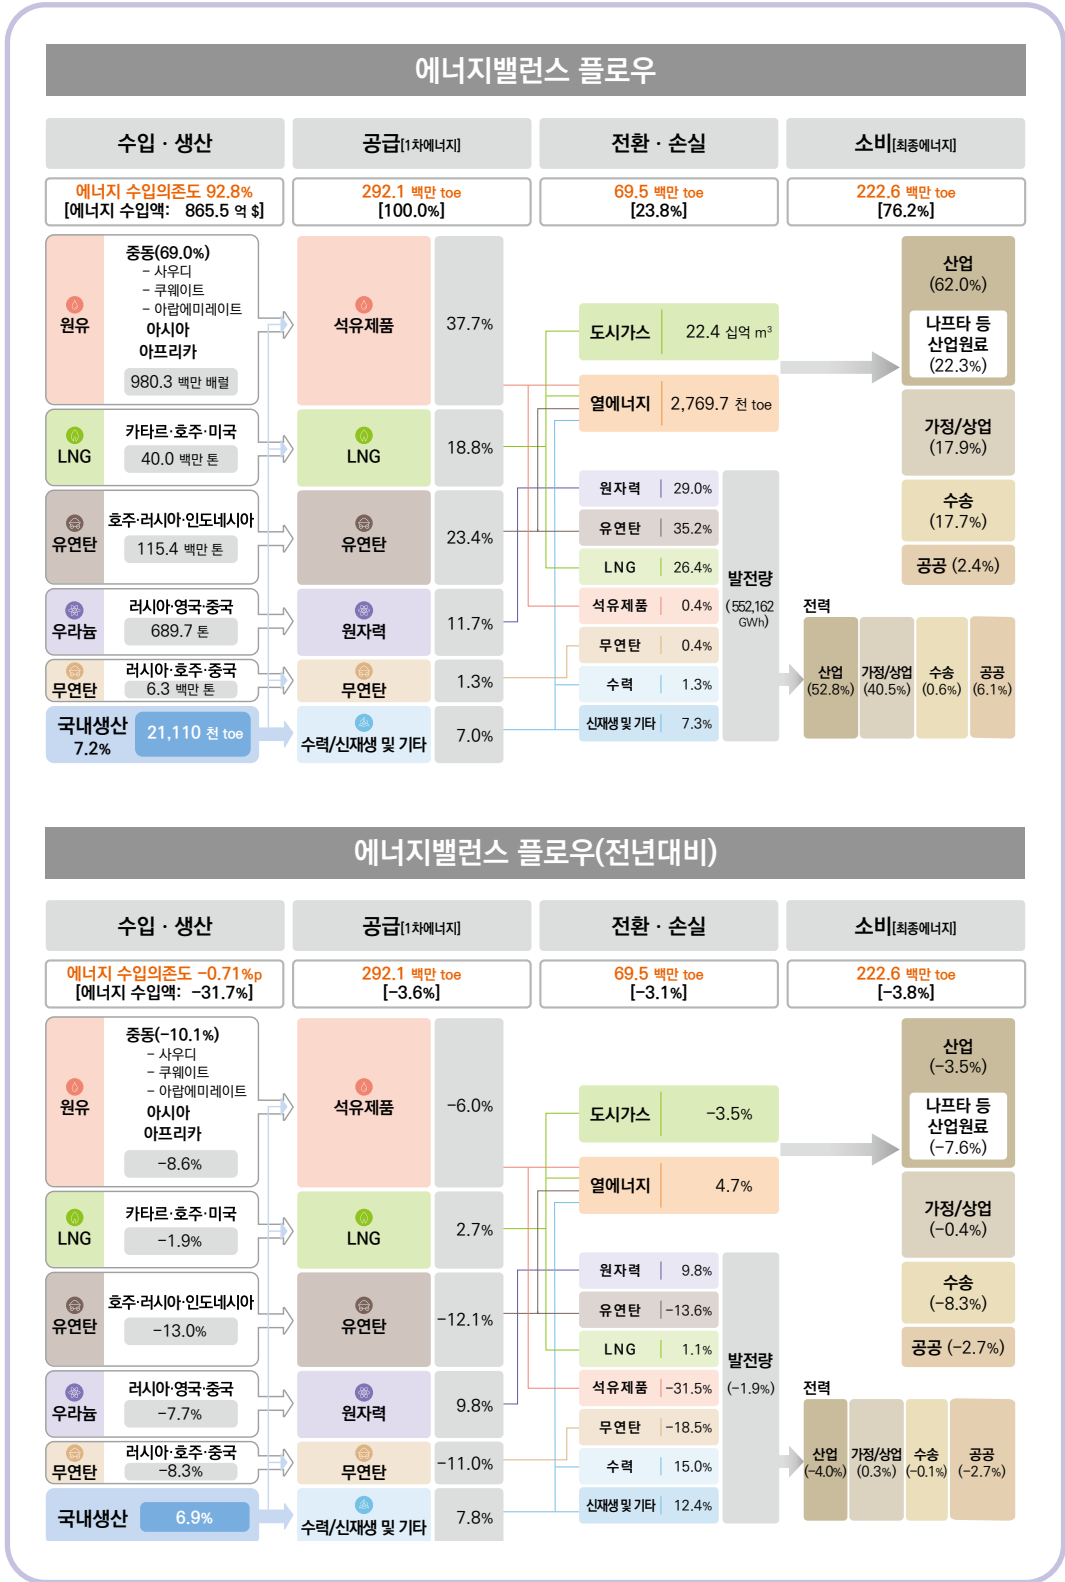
에너지밸런스 플로우

수입 · 생산

공급[1차에너지]

전환 · 손실

소비[최종에너지]

에너지 수입의존도 92.8%
[에너지 수입액: 865.5 억 $]

292.1 백만 toe
[100.0%]

69.5 백만 toe
[23.8%]

222.6 백만 toe
[76.2%]

원유

중동(69.0%)
- 사우디
- 쿠웨이트
- 아랍에미레이트
아시아
아프리카
980.3 백만 배럴

석유제품

37.7%

도시가스 22.4 십억 $m^3$

열에너지 2,769.7 천 toe

산업
(62.0%)
나프타 등
산업원료
(22.3%)

LNG

카타르·호주·미국
40.0 백만 톤

LNG

18.8%

가정/상업
(17.9%)

유연탄

호주·러시아·인도네시아
115.4 백만 톤

유연탄

23.4%

원자력 29.0%
유연탄 35.2%
LNG 26.4%
석유제품 0.4%
무연탄 0.4%
수력 1.3%
신재생 및 기타 7.3%

발전량
(552,162 GWh)

수송
(17.7%)

공공 (2.4%)

우라늄

러시아·영국·중국
689.7 톤

원자력

11.7%

전력

무연탄

러시아·호주·중국
6.3 백만 톤

무연탄

1.3%

산업 (52.8%)
가정/상업 (40.5%)
수송 (0.6%)
공공 (6.1%)

국내생산
7.2%

21,110 천 toe

수력/신재생 및 기타

7.0%

에너지밸런스 플로우(전년대비)

수입 · 생산

공급[1차에너지]

전환 · 손실

소비[최종에너지]

에너지 수입의존도 −0.71%p
[에너지 수입액: −31.7%]

292.1 백만 toe
[−3.6%]

69.5 백만 toe
[−3.1%]

222.6 백만 toe
[−3.8%]

원유

중동(−10.1%)
- 사우디
- 쿠웨이트
- 아랍에미레이트
아시아
아프리카
−8.6%

석유제품

−6.0%

도시가스 −3.5%

열에너지 4.7%

산업
(−3.5%)
나프타 등
산업원료
(−7.6%)

LNG

카타르·호주·미국
−1.9%

LNG

2.7%

가정/상업
(−0.4%)

유연탄

호주·러시아·인도네시아
−13.0%

유연탄

−12.1%

원자력 9.8%
유연탄 −13.6%
LNG 1.1%
석유제품 −31.5%
무연탄 −18.5%
수력 15.0%
신재생 및 기타 12.4%

발전량
(−1.9%)

수송
(−8.3%)

공공 (−2.7%)

우라늄

러시아·영국·중국
−7.7%

원자력

9.8%

전력

무연탄

러시아·호주·중국
−8.3%

무연탄

−11.0%

산업 (−4.0%)
가정/상업 (0.3%)
수송 (−0.1%)
공공 (−2.7%)

국내생산

6.9%

수력/신재생 및 기타

7.8%